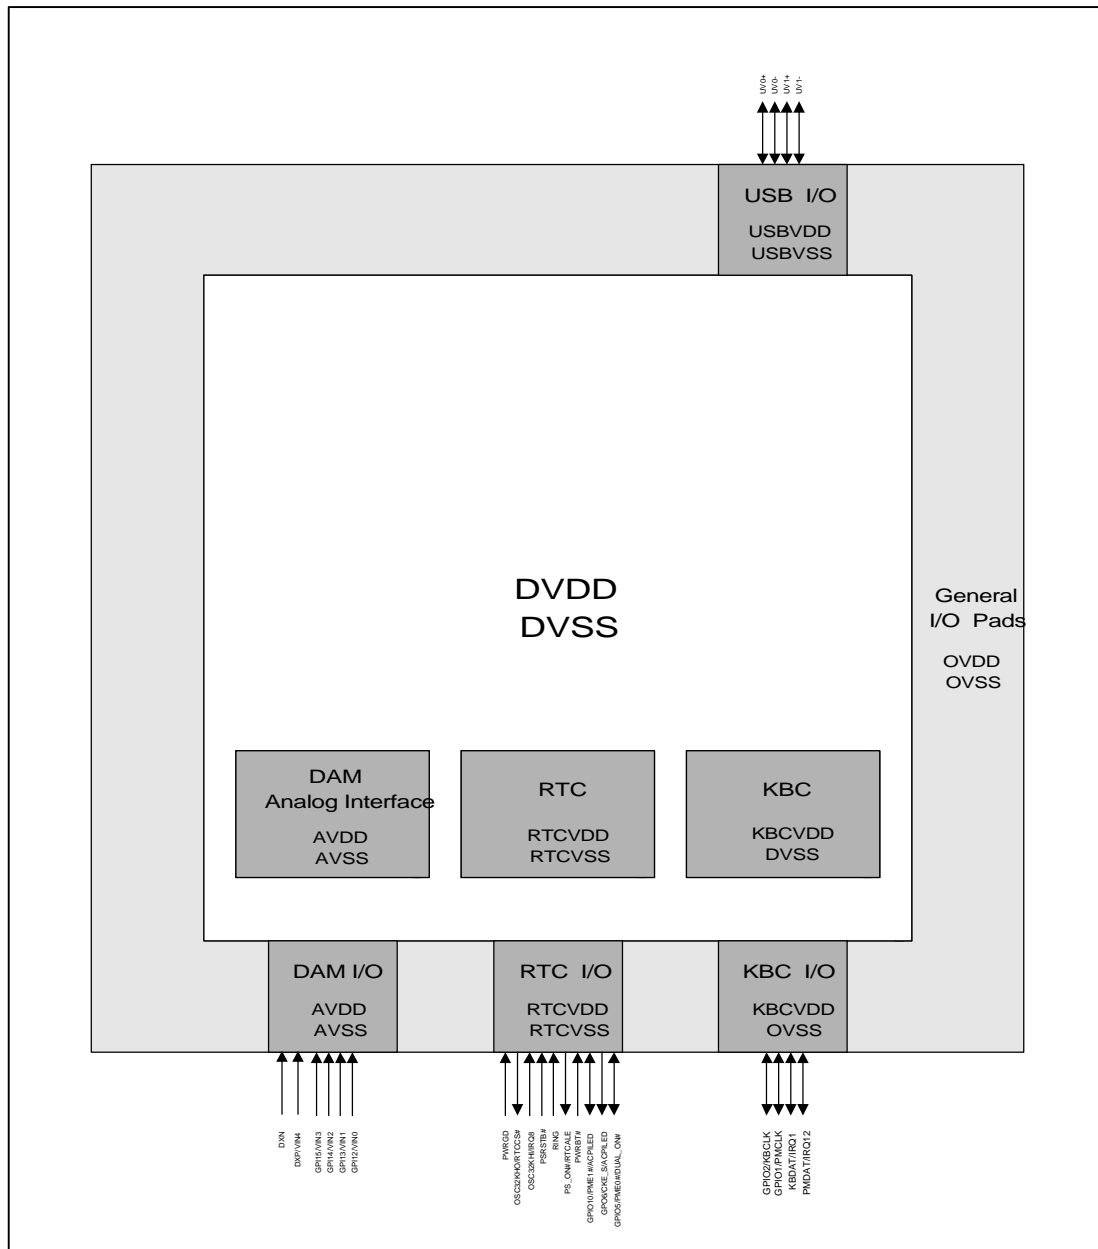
UV0+
UV0-
UV1+
UV1-

USB I/O
USBVDD
USBVSS

DVDD
DVSS

General I/O Pads
OVDD
OVSS

DAM
Analog Interface
AVDD
AVSS

RTC
RTCVDD
RTCVSS

KBC
KBCVDD
DVSS

DAM I/O
AVDD
AVSS

RTC I/O
RTCVDD
RTCVSS

KBC I/O
KBCVDD
OVSS

DXN
DXP/VIN4
GPI15/VIN3
GPI14/VIN2
GPI13/VIN1
GPI12/VIN0

PWRGD
OSC32KHOUT/RTCCS#
OSC32KI/IRQ8
PSRSTB#
RING
PS_ON#/RTCALE
PWRBT#
GPIO10/PME1#/ACPILED
GPIO6/CKE_S/ACPILED
GPIO5/PME0#/DUAL_ON#

GPIO2/KBCLK
GPIO1/PMCLK
KBDAT/IRQ1
PMDAT/IRQ12